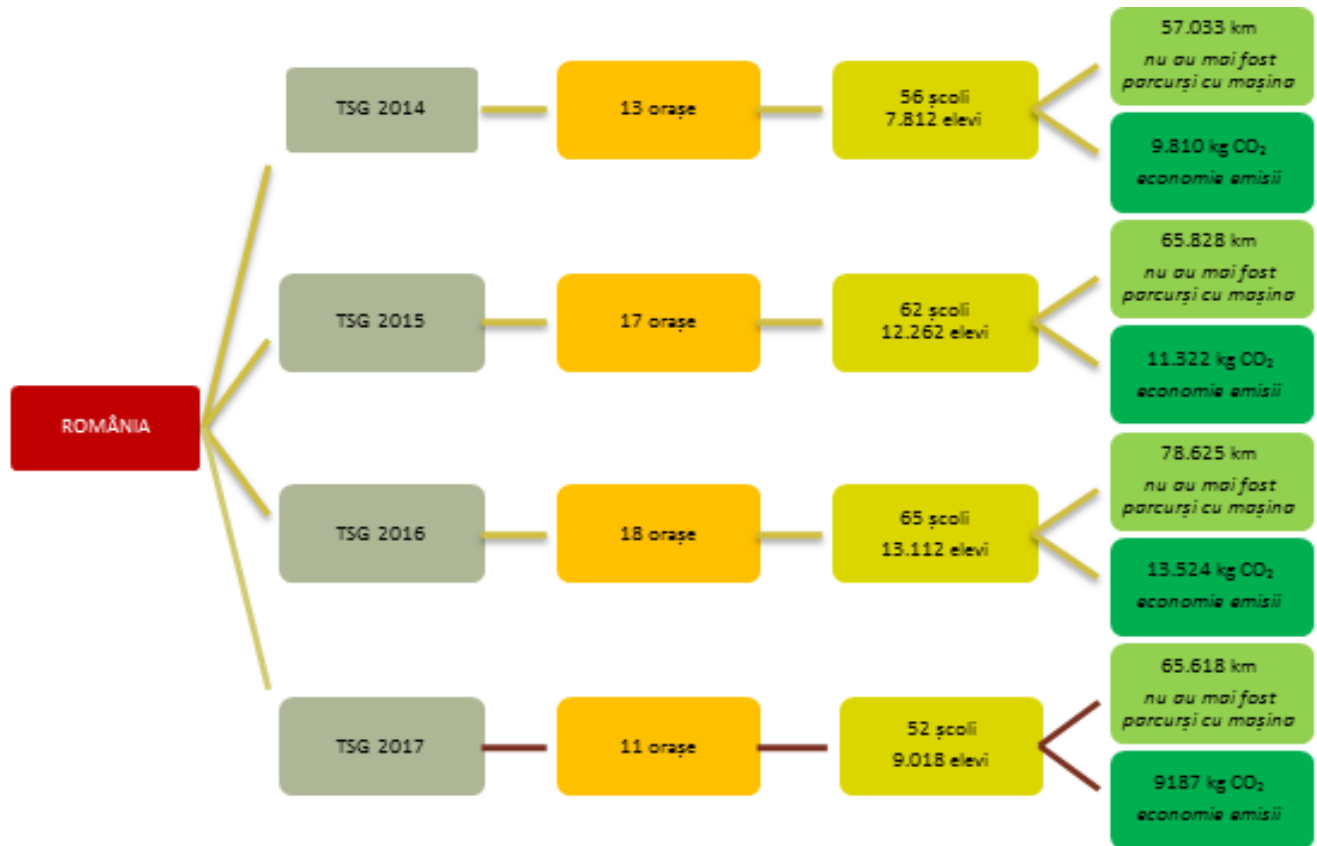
ROMÂNIA

TSG 2014

13 orașe

56 școli
7.812 elevi

57.033 km
nu au mai fost parcurși cu mașina

9.810 kg $CO_2$
economie emisii

TSG 2015

17 orașe

62 școli
12.262 elevi

65.828 km
nu au mai fost parcurși cu mașina

11.322 kg $CO_2$
economie emisii

TSG 2016

18 orașe

65 școli
13.112 elevi

78.625 km
nu au mai fost parcurși cu mașina

13.524 kg $CO_2$
economie emisii

TSG 2017

11 orașe

52 școli
9.018 elevi

65.618 km
nu au mai fost parcurși cu mașina

9187 kg $CO_2$
economie emisii